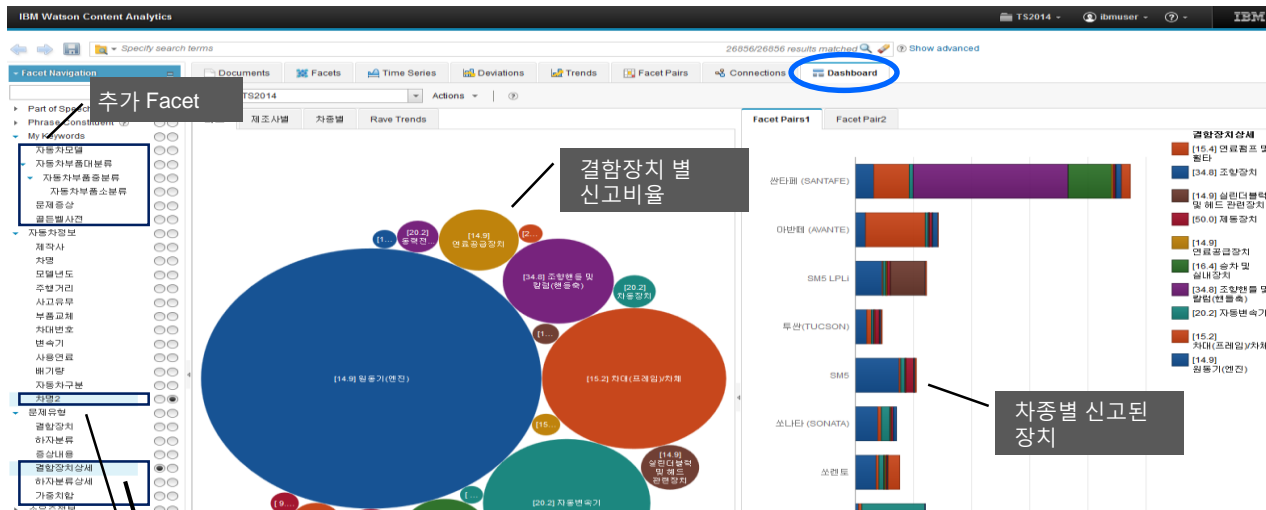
IBM Watson Content Analytics

TS2014 ibmuser ? IBM

Specify search terms

26856/26856 results matched

? Show advanced

Facet Navigation

추가 Facet

Part of Speech

Phrase Constituent

My Keywords

자동차모델

자동차부품대분류

자동차부품중분류

자동차부품소분류

문제증상

골든벨사전

자동차정보

제작사

차명

모델년도

주행거리

사고유무

부품교체

차대번호

변속기

사용연료

배기량

자동차구분

차명2

문제유형

결함장치

하자분류

증상내용

결함장치상세

하자분류상세

가중치합

Documents

Facets

Time Series

Deviations

Trends

Facet Pairs

Connections

Dashboard

TS2014

Actions

제조사별

차종별

Rave Trends

결함장치 별 신고비율

[1....

[20.2] 동력전...

[14.9] 연료공급장치

[2...

[34.8] 조향핸들 및 칼럼(핸들축)

[20.2] 자동장치

[1...

[14.9] 원동기(엔진)

[15.2] 차대(프레임)/차체

[15...

[14.9] 실린더블럭 및 헤드 관련장치

[9...

[...

[20.2] 자동변속기

Facet Pairs1

Facet Pair2

싼타페 (SANTAFE)

아반떼 (AVANTE)

SM5 LPLi

투싼(TUCSON)

SM5

쏘나타 (SONATA)

쏘렌토

차종별 신고된 장치

결함장치상세

[15.4] 연료펌프 및 필터

[34.8] 조향장치

[14.9] 실린더블럭 및 헤드 관련장치

[50.0] 제동장치

[14.9] 연료공급장치

[16.4] 승차 및 실내장치

[34.8] 조향핸들 및 칼럼(핸들축)

[20.2] 자동변속기

[15.2] 차대(프레임)/차체

[14.9] 원동기(엔진)